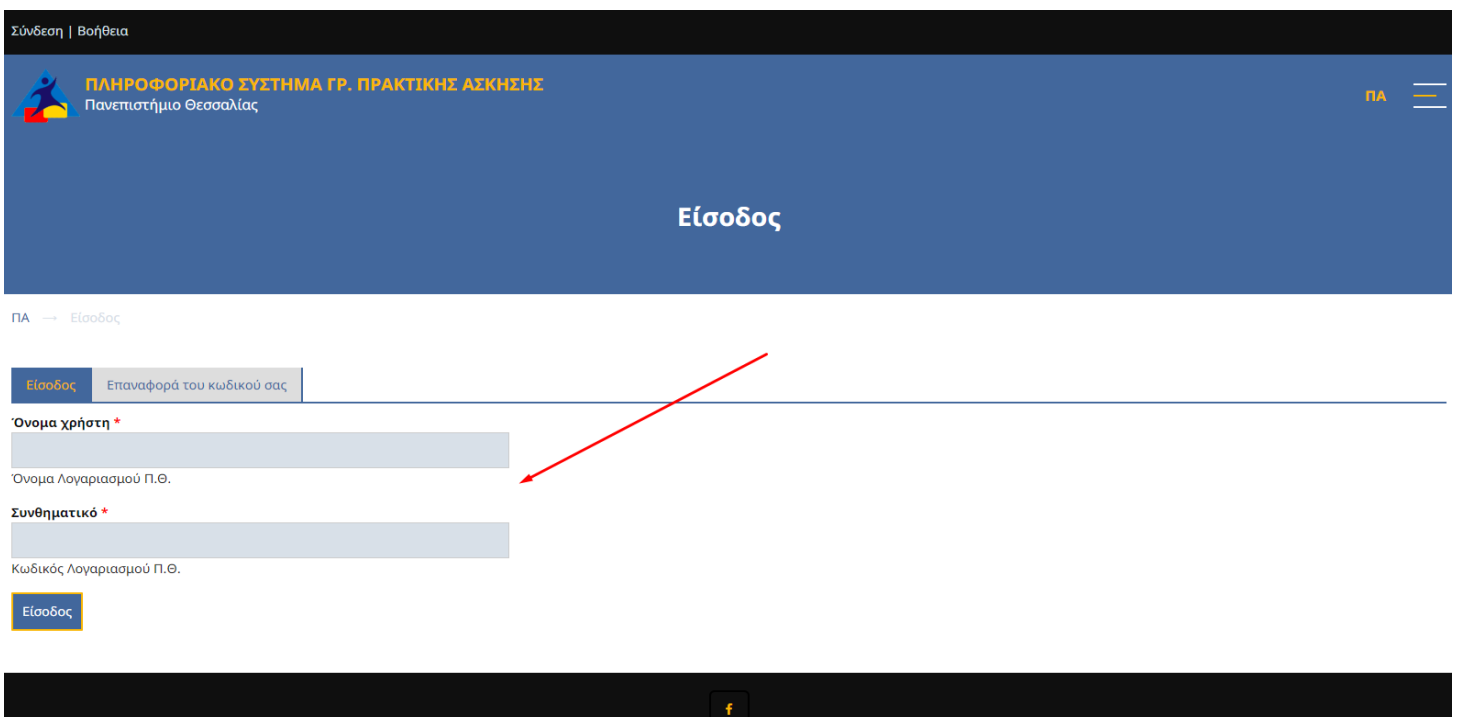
Σύνδεση | Βοήθεια

ΠΛΗΡΟΦΟΡΙΑΚΟ ΣΥΣΤΗΜΑ ΓΡ. ΠΡΑΚΤΙΚΗΣ ΑΣΚΗΣΗΣ
Πανεπιστήμιο Θεσσαλίας

ΠΑ

Είσοδος

ΠΑ → Είσοδος

Είσοδος | Επαναφορά του κωδικού σας

Όνομα χρήστη *

Όνομα Λογαριασμού Π.Θ.

Συνθηματικό *

Κωδικός Λογαριασμού Π.Θ.

Είσοδος

f